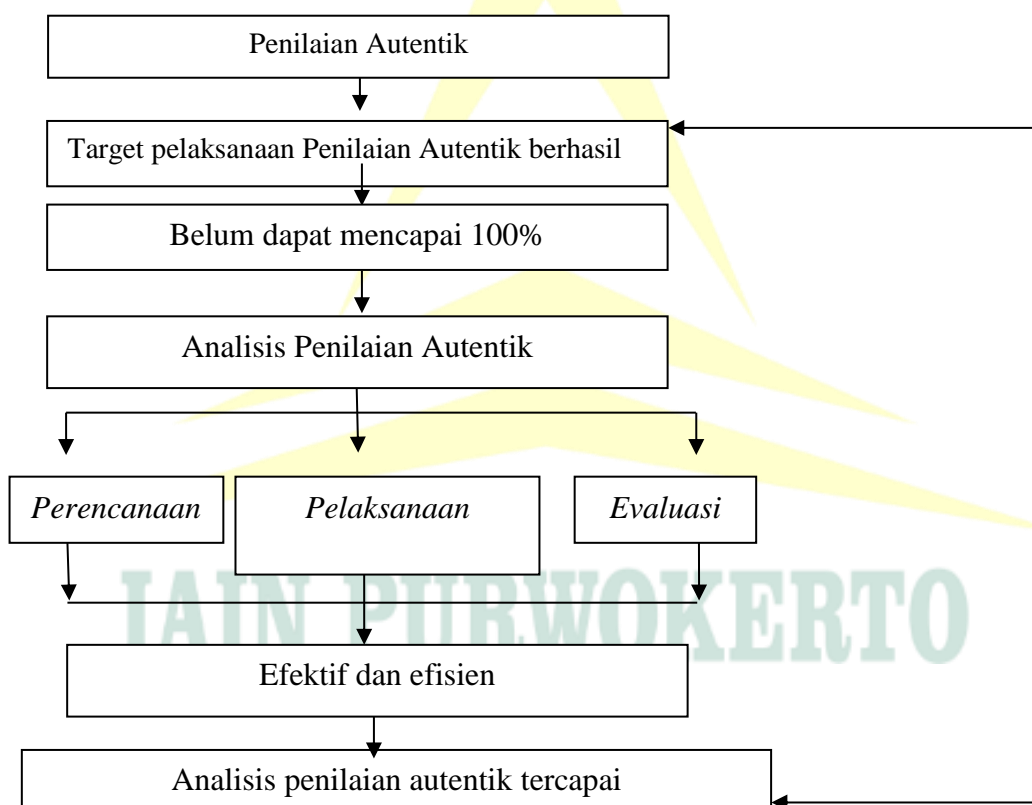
Penilaian Autentik

Target pelaksanaan Penilaian Autentik berhasil

Belum dapat mencapai 100%

Analisis Penilaian Autentik

*Perencanaan*

*Pelaksanaan*

*Evaluasi*

IAIN PURWOKERTO

Efektif dan efisien

Analisis penilaian autentik tercapai